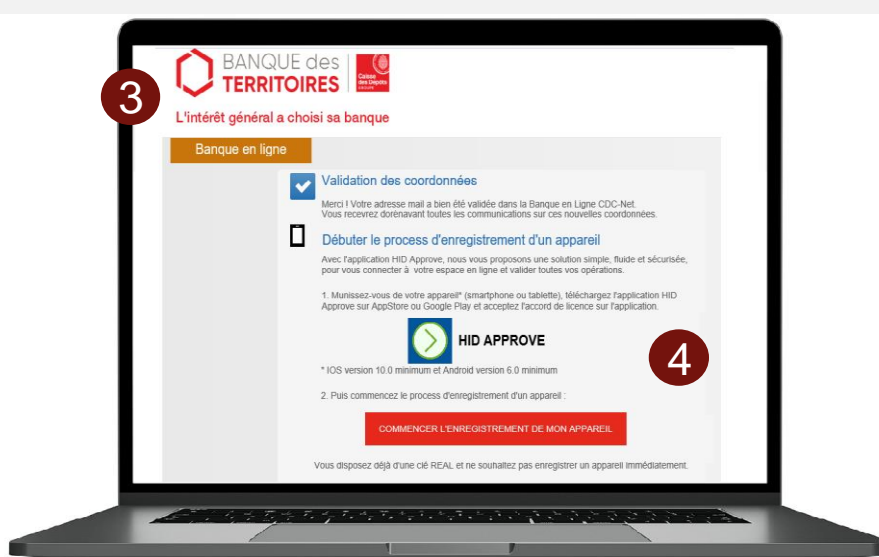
BANQUE des TERRITOIRES

Caisse des Dépôts GROUPE

3

L'intérêt général a choisi sa banque

Banque en ligne

Validation des coordonnées

Merci ! Votre adresse mail a bien été validée dans la Banque en Ligne CDC-Net. Vous recevrez dorénavant toutes les communications sur ces nouvelles coordonnées.

Débuter le process d'enregistrement d'un appareil

Avec l'application HID Approve, nous vous proposons une solution simple, fluide et sécurisée, pour vous connecter à votre espace en ligne et valider toutes vos opérations.

1. Munissez-vous de votre appareil* (smartphone ou tablette), téléchargez l'application HID Approve sur AppStore ou Google Play et acceptez l'accord de licence sur l'application.

HID APPROVE

4

* IOS version 10.0 minimum et Android version 6.0 minimum

2. Puis commencez le process d'enregistrement d'un appareil :

COMMENCER L'ENREGISTREMENT DE MON APPAREIL

Vous disposez déjà d'une clé REAL et ne souhaitez pas enregistrer un appareil immédiatement.